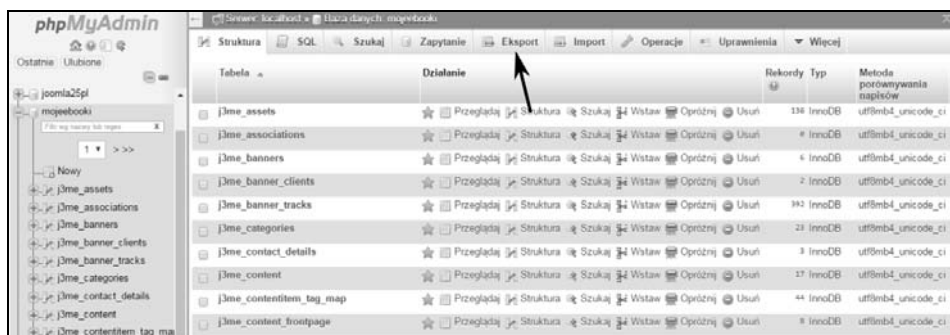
phpMyAdmin

Ostatnie Ulubione

joomla25pl
mojeebooki
Filtruj nazwy lub regex
1 > >>
Nowy
j3me_assets
j3me_associations
j3me_banners
j3me_banner_clients
j3me_banner_tracks
j3me_categories
j3me_contact_details
j3me_content
j3me_contentitem_tag_map

Serwer: localhost » Baza danych: mojeebooki

Struktura SQL Szukaj Zapytanie Eksport Import Operacje Uprawnienia Więcej

| Tabela | Działanie | Rekordy | Typ | Metoda porównywania napisów |
|---|---|---|---|---|
| j3me_assets | Przeglądaj Struktura Szukaj Wstaw Opróżnij Usuń | 138 | InnoDB | utf8mb4_unicode_ci |
| j3me_associations | Przeglądaj Struktura Szukaj Wstaw Opróżnij Usuń | 0 | InnoDB | utf8mb4_unicode_ci |
| j3me_banners | Przeglądaj Struktura Szukaj Wstaw Opróżnij Usuń | 6 | InnoDB | utf8mb4_unicode_ci |
| j3me_banner_clients | Przeglądaj Struktura Szukaj Wstaw Opróżnij Usuń | 2 | InnoDB | utf8mb4_unicode_ci |
| j3me_banner_tracks | Przeglądaj Struktura Szukaj Wstaw Opróżnij Usuń | 392 | InnoDB | utf8mb4_unicode_ci |
| j3me_categories | Przeglądaj Struktura Szukaj Wstaw Opróżnij Usuń | 23 | InnoDB | utf8mb4_unicode_ci |
| j3me_contact_details | Przeglądaj Struktura Szukaj Wstaw Opróżnij Usuń | 3 | InnoDB | utf8mb4_unicode_ci |
| j3me_content | Przeglądaj Struktura Szukaj Wstaw Opróżnij Usuń | 17 | InnoDB | utf8mb4_unicode_ci |
| j3me_contentitem_tag_map | Przeglądaj Struktura Szukaj Wstaw Opróżnij Usuń | 44 | InnoDB | utf8mb4_unicode_ci |
| j3me_content_frontpage | Przeglądaj Struktura Szukaj Wstaw Opróżnij Usuń | 9 | InnoDB | utf8mb4_unicode_ci |